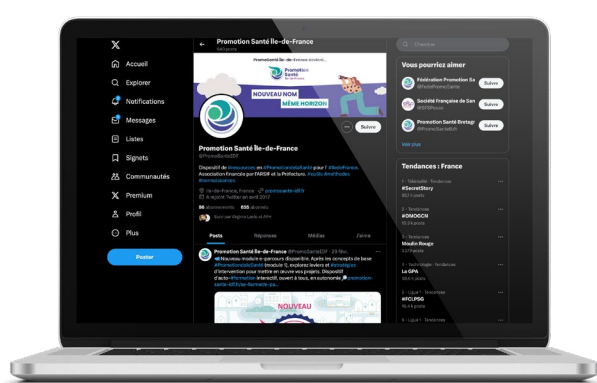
X
Accueil
Explorer
Notifications
Messages
Listes
Signets
Communautés
Premium
Profil
Plus
Poster

Promotion Santé Île-de-France
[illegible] posts

Promotion Santé
NOUVEAU NOM
MÊME HORIZON

Suivre

Promotion Santé Île-de-France
@PromoSanteIDF

Dispositif de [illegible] en #PromotiondelaSanté pour l'#IledeFrance. Association financée par l'ARSIF et la Préfecture. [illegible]

Île-de-France, France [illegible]
A rejoint Twitter en avril 2017

56 abonnements 655 abonnés

Posts Réponses Médias J'aime

Promotion Santé Île-de-France @PromoSanteIDF · 29 févr.
Nouveau module e-parcours disponible. Après les concepts de base #PromotiondelaSanté (module 1), explorez leviers et stratégies d'intervention pour mettre en œuvre vos projets. Dispositif d'auto-#formation interactif, ouvert à tous, en autonomie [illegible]

NOUVEAU

Chercher

Vous pourriez aimer
Fédération Promotion Sa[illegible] Suivre
Société Française de San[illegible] Suivre
Promotion Santé Bretagn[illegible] Suivre
Voir plus

Tendances : France
#SecretStory
#OMOGCN
Moulin Rouge
La GPA
#FCLPSG